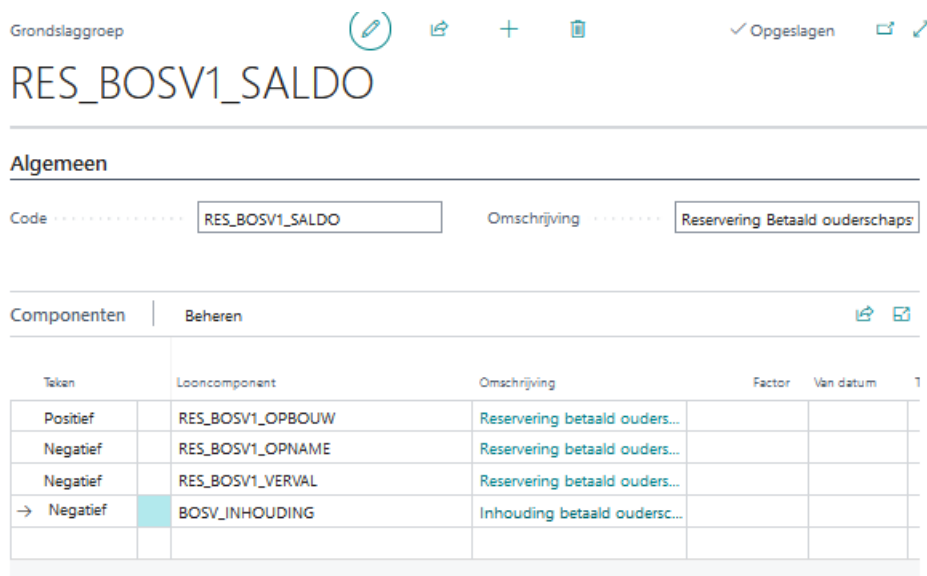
Grondslaggroep

✓ Opgeslagen

RES_BOSV1_SALDO

Algemeen

Code RES_BOSV1_SALDO

Omschrijving Reservering Betaald ouderschaps

Componenten Beheren

| Teken | | Looncomponent | Omschrijving | Factor | Van datum | T |
|---|---|---|---|---|---|---|
| Positief | | RES_BOSV1_OPBOUW | Reservering betaald ouders... | | | |
| Negatief | | RES_BOSV1_OPNAME | Reservering betaald ouders... | | | |
| Negatief | | RES_BOSV1_VERVAL | Reservering betaald ouders... | | | |
| → Negatief | | BOSV_INHOUDING | Inhouding betaald ouderssc... | | | |
| | | | | | | |